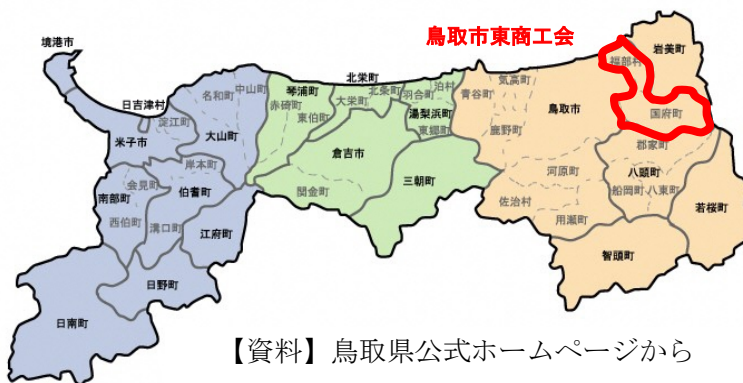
鳥取市東商工会

境港市
中山町
名和町
日吉津村
淀江町
大山町
米子市
岸本町
会見町
伯耆町
南部町
西伯町
溝口町
江府町
日野町
日南町
琴浦町
赤碕町
東伯町
北栄町
大栄町
北条町
羽合町
泊村
湯梨浜町
東郷町
倉吉市
関金町
三朝町
気高町
青谷町
鳥取市
鹿野町
河原町
佐治村
用瀬町
福部村
岩美町
国府町
郡家町
八頭町
船岡町
八東町
智頭町
若桜町

【資料】鳥取県公式ホームページから